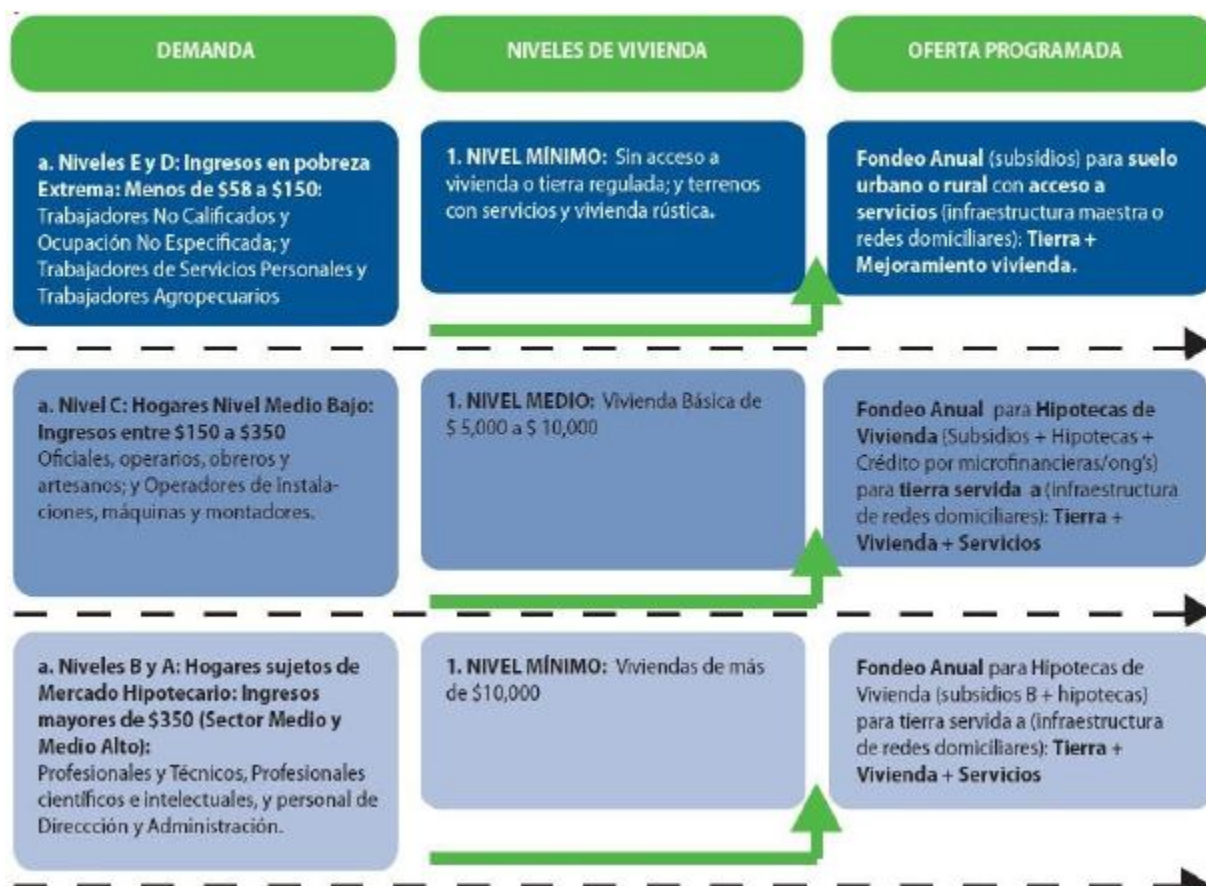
DEMANDA

NIVELES DE VIVIENDA

OFERTA PROGRAMADA

a. Niveles E y D: Ingresos en pobreza Extrema: Menos de \$58 a \$150: Trabajadores No Calificados y Ocupación No Especificada; y Trabajadores de Servicios Personales y Trabajadores Agropecuarios

1. NIVEL MÍNIMO: Sin acceso a vivienda o tierra regulada; y terrenos con servicios y vivienda rústica.

Fondeo Anual (subsidios) para suelo urbano o rural con acceso a servicios (infraestructura maestra o redes domiciliares): Tierra + Mejoramiento vivienda.

a. Nivel C: Hogares Nivel Medio Bajo: Ingresos entre \$150 a \$350 Oficiales, operarios, obreros y artesanos; y Operadores de instalaciones, máquinas y montadores.

1. NIVEL MEDIO: Vivienda Básica de \$ 5,000 a \$ 10,000

Fondeo Anual para Hipotecas de Vivienda (Subsidios + Hipotecas + Crédito por microfinancieras/ong's) para tierra servida a (infraestructura de redes domiciliares): Tierra + Vivienda + Servicios

a. Niveles B y A: Hogares sujetos de Mercado Hipotecario: Ingresos mayores de \$350 (Sector Medio y Medio Alto): Profesionales y Técnicos, Profesionales científicos e intelectuales, y personal de Direccción y Administración.

1. NIVEL MÍNIMO: Viviendas de más de \$10,000

Fondeo Anual para Hipotecas de Vivienda (subsidios B + hipotecas) para tierra servida a (infraestructura de redes domiciliares): Tierra + Vivienda + Servicios